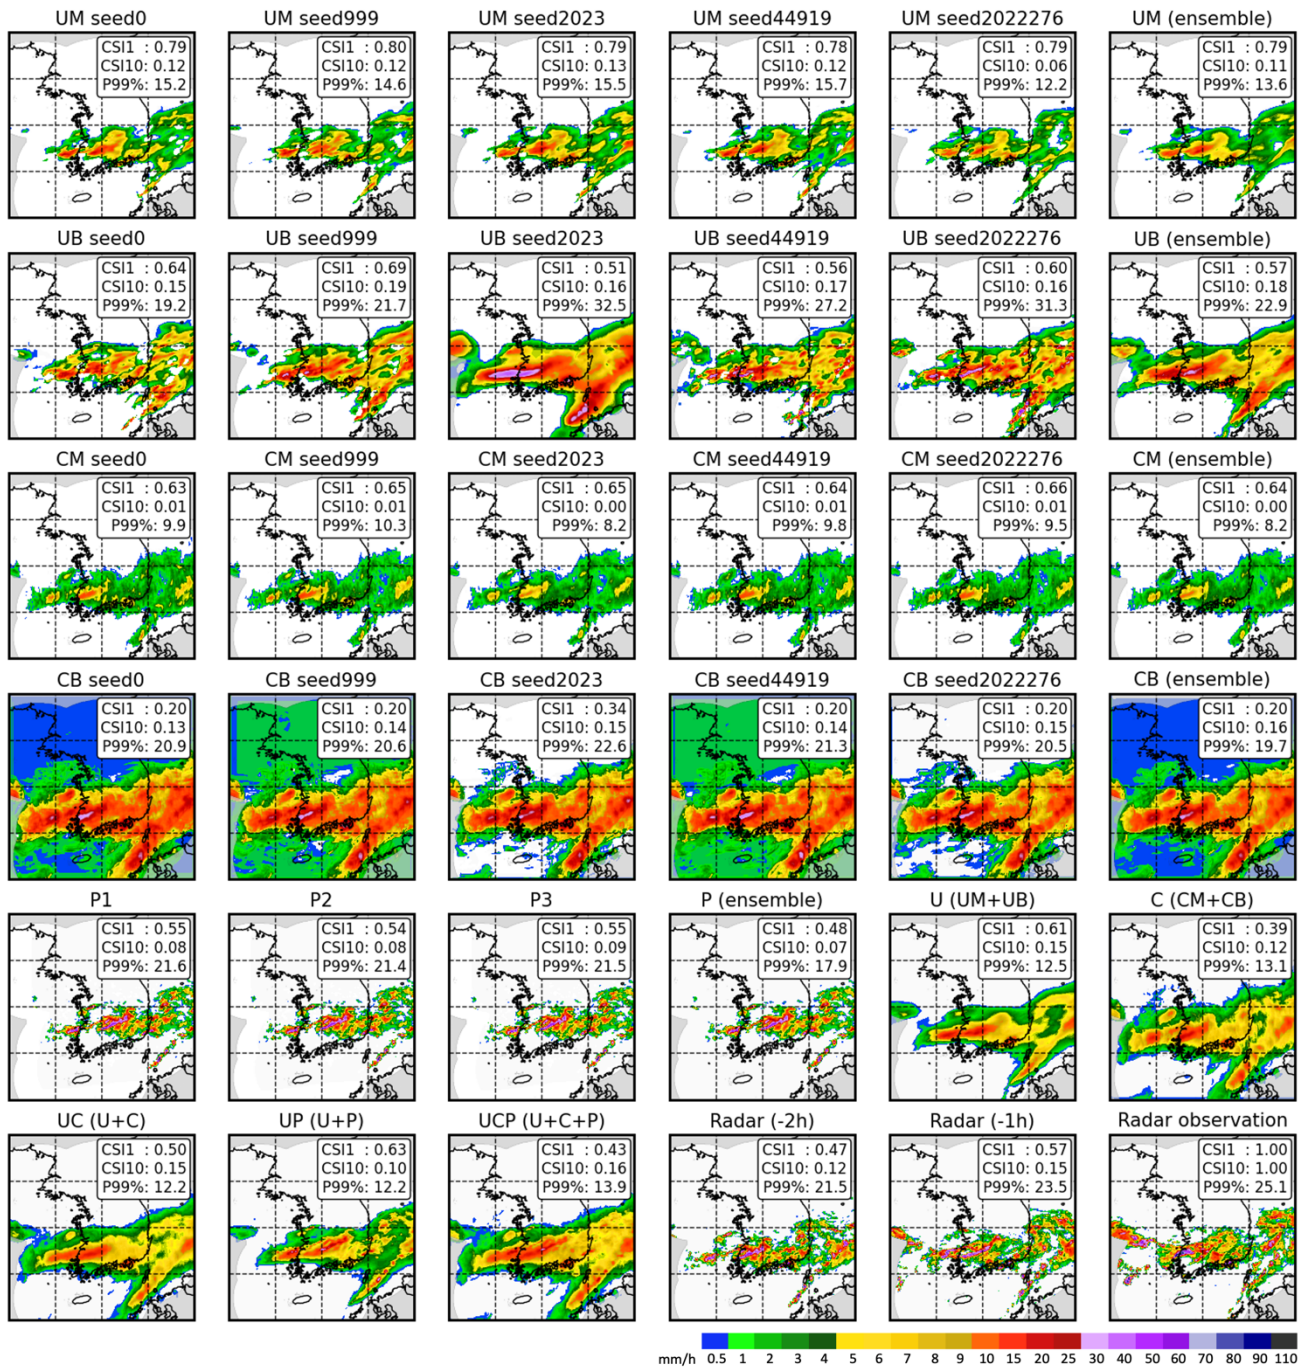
UM seed0
CSI1 : 0.79
CSI10: 0.12
P99%: 15.2

UM seed999
CSI1 : 0.80
CSI10: 0.12
P99%: 14.6

UM seed2023
CSI1 : 0.79
CSI10: 0.13
P99%: 15.5

UM seed44919
CSI1 : 0.78
CSI10: 0.12
P99%: 15.7

UM seed2022276
CSI1 : 0.79
CSI10: 0.06
P99%: 12.2

UM (ensemble)
CSI1 : 0.79
CSI10: 0.11
P99%: 13.6

UB seed0
CSI1 : 0.64
CSI10: 0.15
P99%: 19.2

UB seed999
CSI1 : 0.69
CSI10: 0.19
P99%: 21.7

UB seed2023
CSI1 : 0.51
CSI10: 0.16
P99%: 32.5

UB seed44919
CSI1 : 0.56
CSI10: 0.17
P99%: 27.2

UB seed2022276
CSI1 : 0.60
CSI10: 0.16
P99%: 31.3

UB (ensemble)
CSI1 : 0.57
CSI10: 0.18
P99%: 22.9

CM seed0
CSI1 : 0.63
CSI10: 0.01
P99%: 9.9

CM seed999
CSI1 : 0.65
CSI10: 0.01
P99%: 10.3

CM seed2023
CSI1 : 0.65
CSI10: 0.00
P99%: 8.2

CM seed44919
CSI1 : 0.64
CSI10: 0.01
P99%: 9.8

CM seed2022276
CSI1 : 0.66
CSI10: 0.01
P99%: 9.5

CM (ensemble)
CSI1 : 0.64
CSI10: 0.00
P99%: 8.2

CB seed0
CSI1 : 0.20
CSI10: 0.13
P99%: 20.9

CB seed999
CSI1 : 0.20
CSI10: 0.14
P99%: 20.6

CB seed2023
CSI1 : 0.34
CSI10: 0.15
P99%: 22.6

CB seed44919
CSI1 : 0.20
CSI10: 0.14
P99%: 21.3

CB seed2022276
CSI1 : 0.20
CSI10: 0.15
P99%: 20.5

CB (ensemble)
CSI1 : 0.20
CSI10: 0.16
P99%: 19.7

P1
CSI1 : 0.55
CSI10: 0.08
P99%: 21.6

P2
CSI1 : 0.54
CSI10: 0.08
P99%: 21.4

P3
CSI1 : 0.55
CSI10: 0.09
P99%: 21.5

P (ensemble)
CSI1 : 0.48
CSI10: 0.07
P99%: 17.9

U (UM+UB)
CSI1 : 0.61
CSI10: 0.15
P99%: 12.5

C (CM+CB)
CSI1 : 0.39
CSI10: 0.12
P99%: 13.1

UC (U+C)
CSI1 : 0.50
CSI10: 0.15
P99%: 12.2

UP (U+P)
CSI1 : 0.63
CSI10: 0.10
P99%: 12.2

UCP (U+C+P)
CSI1 : 0.43
CSI10: 0.16
P99%: 13.9

Radar (-2h)
CSI1 : 0.47
CSI10: 0.12
P99%: 21.5

Radar (-1h)
CSI1 : 0.57
CSI10: 0.15
P99%: 23.5

Radar observation
CSI1 : 1.00
CSI10: 1.00
P99%: 25.1

mm/h 0.5 1 2 3 4 5 6 7 8 9 10 15 20 25 30 40 50 60 70 80 90 110